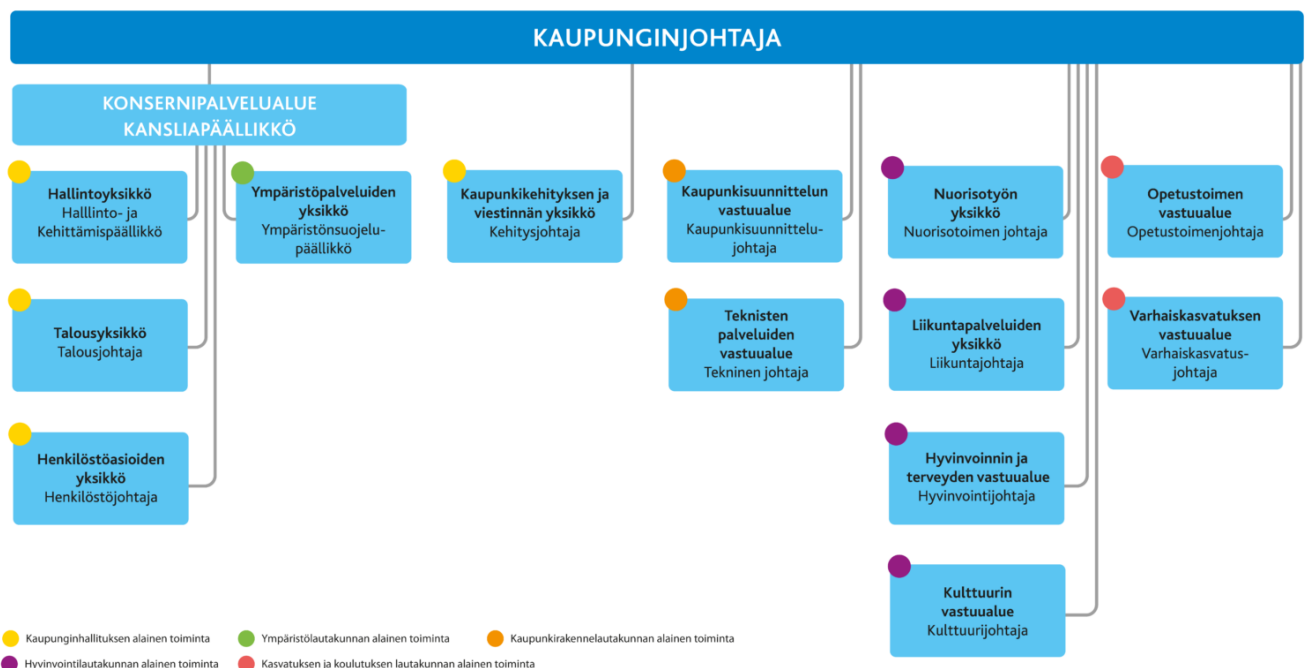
KAUPUNGINJOHTAJA

KONSERNIPALVELUALUE
KANSLIAPÄÄLLIKKÖ

Hallintoyksikkö
Halllinto- ja Kehittämispäällikkö

Ympäristöpalveluiden yksikkö
Ympäristönsuojelupäällikkö

Talousyksikkö
Talousjohtaja

Henkilöstöasioiden yksikkö
Henkilöstöjohtaja

Kaupunkikehityksen ja viestinnän yksikkö
Kehitysjohtaja

Kaupunkisuunnittelun vastuualue
Kaupunkisuunnittelujohtaja

Teknisten palveluiden vastuualue
Tekninen johtaja

Nuorisotyön yksikkö
Nuorisotoimen johtaja

Liikuntapalveluiden yksikkö
Liikuntajohtaja

Hyvinvoinnin ja terveyden vastuualue
Hyvinvointijohtaja

Kulttuurin vastuualue
Kulttuurijohtaja

Opetustoimen vastuualue
Opetustoimenjohtaja

Varhaiskasvatuksen vastuualue
Varhaiskasvatusjohtaja

Kaupunginhallituksen alainen toiminta
Ympäristölautakunnan alainen toiminta
Kaupunkirakennelautakunnan alainen toiminta
Hyvinvointilautakunnan alainen toiminta
Kasvatuksen ja koulutuksen lautakunnan alainen toiminta